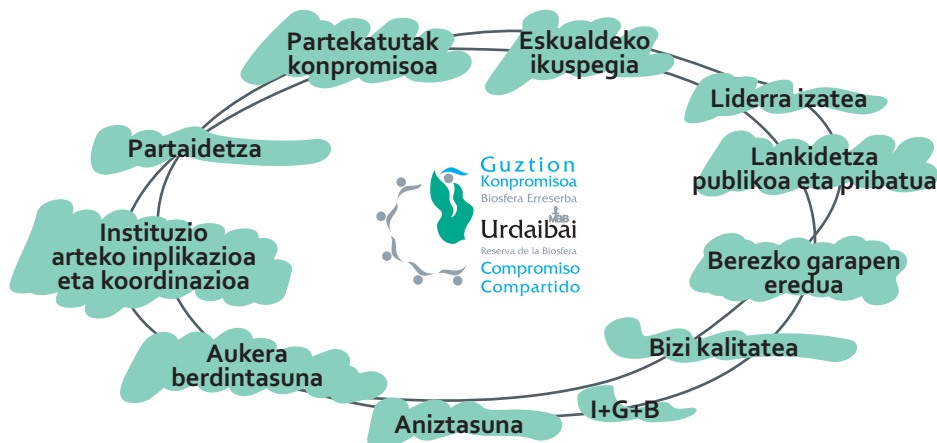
Partekatutak konpromisoa

Eskualdeko ikuspegia

Liderra izatea

Lankidetza publikoa eta pribatua

Berezko garapen eredua

Bizi kalitatea

I+G+B

Aniztasuna

Aukera berdintasuna

Instituzio arteko inplikazioa eta koordinazioa

Partaidetza

Guztion Konpromisoa
Biosfera Erreserba
Urdaibai MaB
Reserva de la Biosfera
Compromiso Compartido